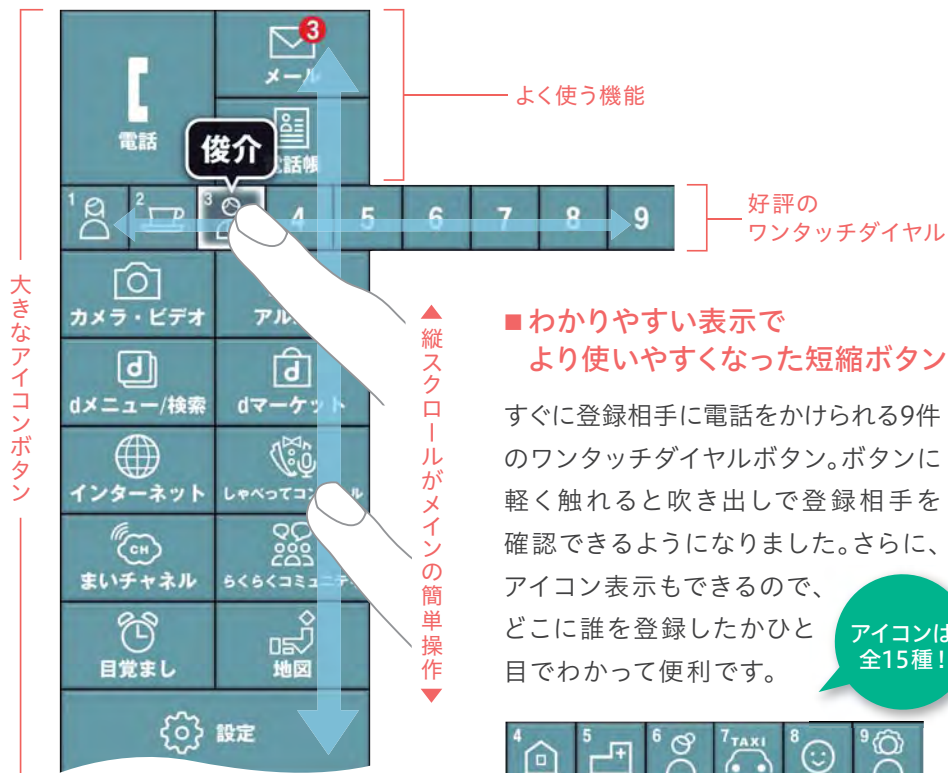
大きなアイコンボタン

メール 3

電話

電話帳

俊介

よく使う機能

1 2 3 4 5 6 7 8 9

好評の
ワンタッチダイヤル

カメラ・ビデオ

アルバム

dメニュー/検索

dマーケット

インターネット

しゃべってコンシェル

まいチャネル

らくらくコミュニティ

目覚まし

地図

設定

▲縦スクロールがメインの簡単操作▼

■わかりやすい表示で
より使いやすくなった短縮ボタン

すぐに登録相手に電話をかけられる9件のワンタッチダイヤルボタン。ボタンに軽く触れると吹き出しで登録相手を確認できるようになりました。さらに、アイコン表示もできるので、どこに誰を登録したかひと目でわかって便利です。

アイコンは全15種！

4 5 6 7 TAXI 8 9